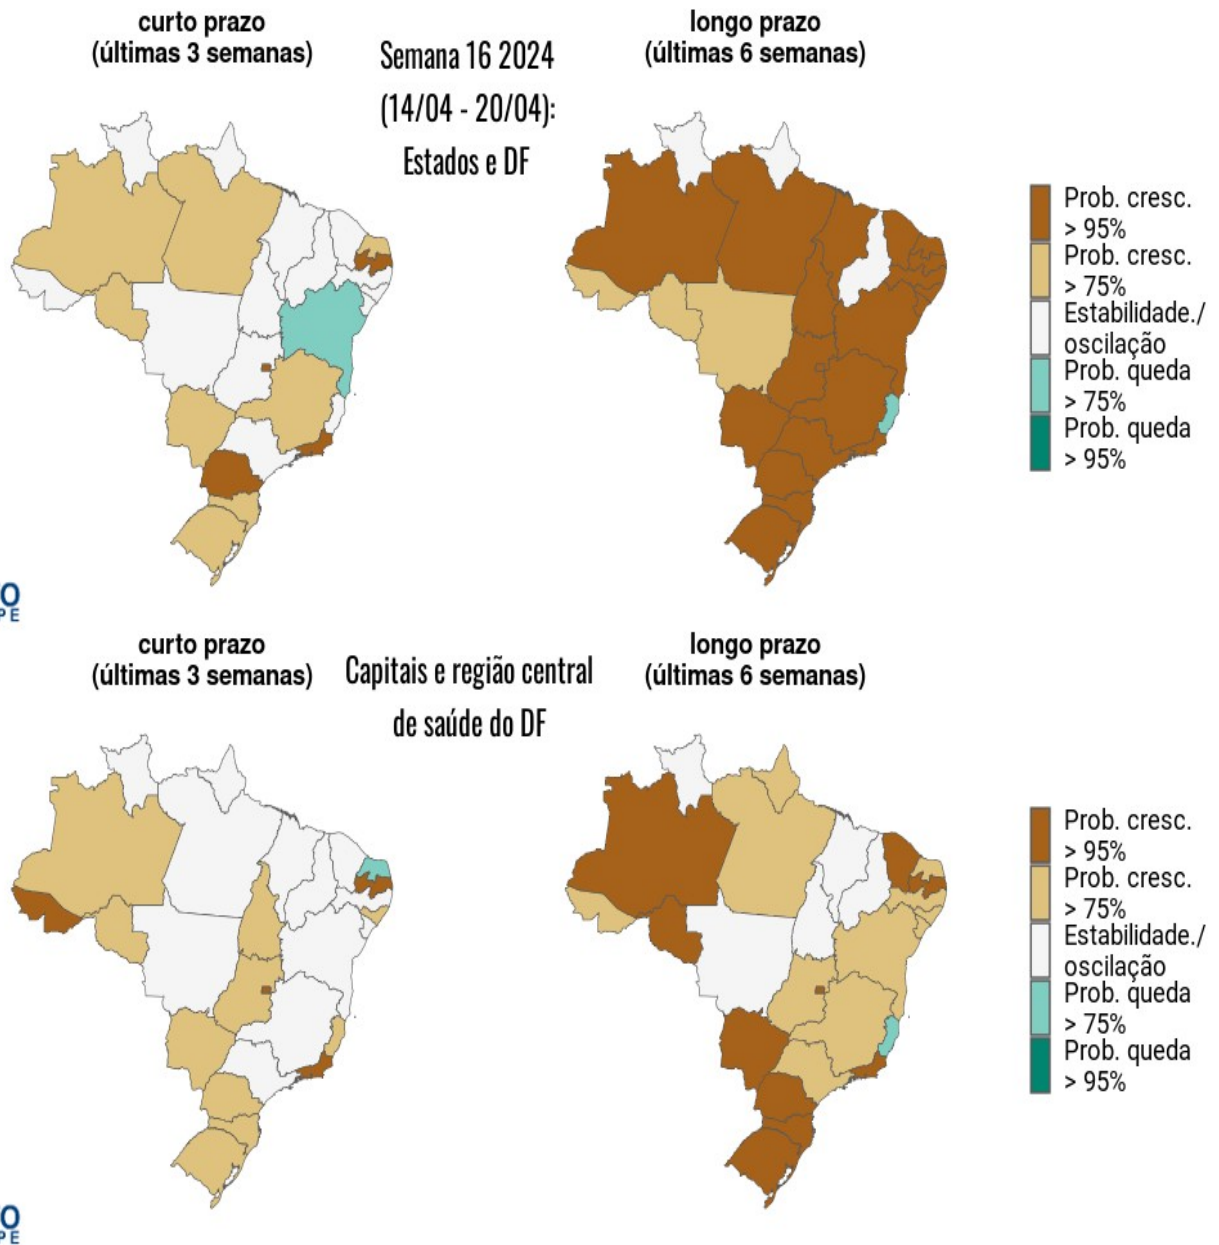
curto prazo
(últimas 3 semanas)

Semana 16 2024
(14/04 - 20/04):
Estados e DF

longo prazo
(últimas 6 semanas)

Prob. cresc. > 95%
Prob. cresc. > 75%
Estabilidade./ oscilação
Prob. queda > 75%
Prob. queda > 95%

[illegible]

curto prazo
(últimas 3 semanas)

Capitais e região central de saúde do DF

longo prazo
(últimas 6 semanas)

Prob. cresc. > 95%
Prob. cresc. > 75%
Estabilidade./ oscilação
Prob. queda > 75%
Prob. queda > 95%

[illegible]